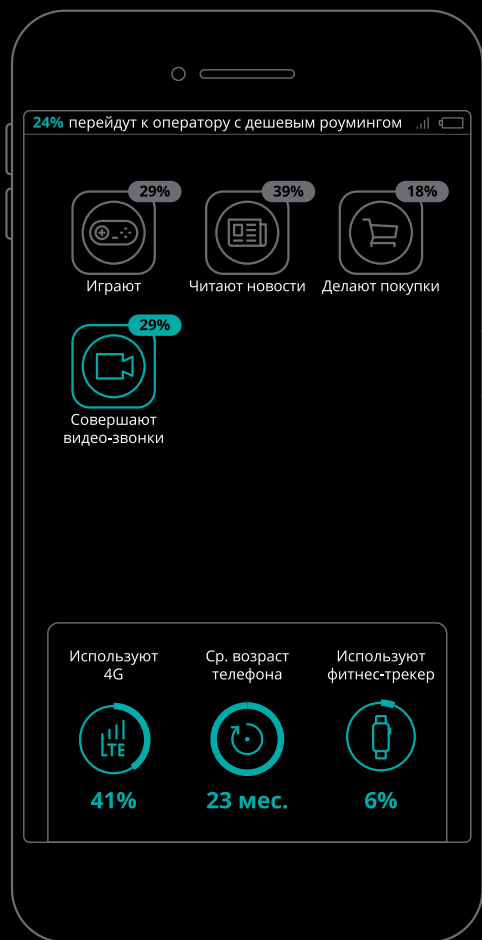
24% перейдут к оператору с дешевым роумингом

29%
Играют

39%
Читают новости

18%
Делают покупки

29%
Совершают видео-звонки

Используют 4G
LTE
41%

Ср. возраст телефона
23 мес.

Используют фитнес-трекер
6%